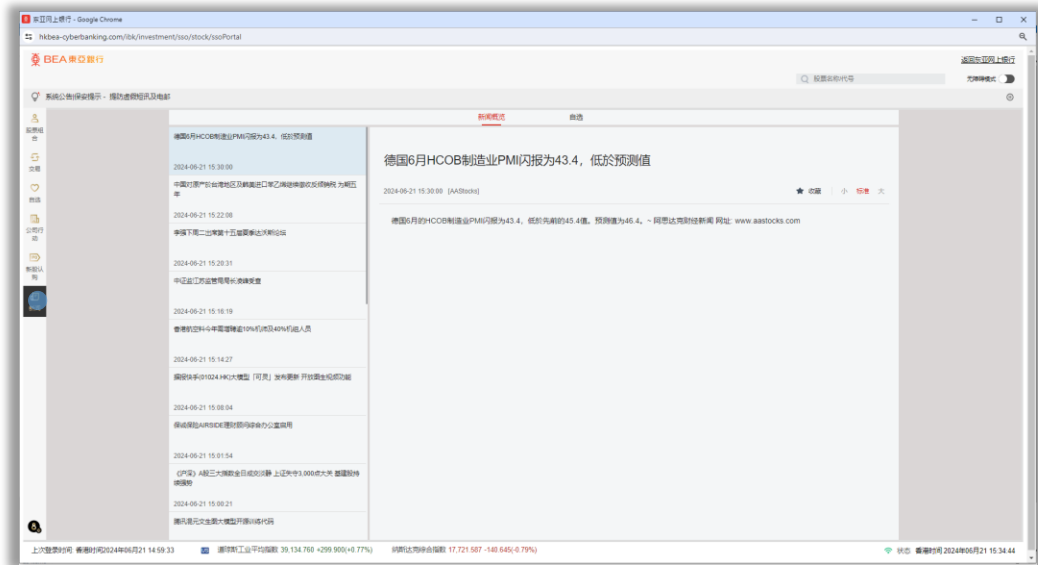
東亞網上銀行 - Google Chrome
hkbea-cyberbanking.com/ibk/investment/sso/stock/ssoPortal

BEA 東亞銀行
返回東亞網上銀行
股票名称/代号
无障碍模式

系统公告/保安提示 - 提防虚假短讯及电邮

股票组合
交易
自选
公司行动
新股认购

新闻概览
自选

德国6月HCOB制造业PMI闪报为43.4，低於预测值
2024-06-21 15:30:00
中国对原产於台湾地区及美国进口苯乙烯进行反倾销税 为期五年
2024-06-21 15:22:08
李强下周二出席夏季达沃斯论坛
2024-06-21 15:20:31
中证监江苏监管局长浪峰受查
2024-06-21 15:16:19
香港航空料今年客运增逾10%机场及40%机组人员
2024-06-21 15:14:27
撮合快手(01024.HK)大模型「可灵」发布更新 开放图生视频功能
2024-06-21 15:08:04
保诚保险AIRSIDE理财顾问综合办公室启用
2024-06-21 15:01:54
《沪深》A股三大指数全日成交淡静 上证失守3,000点大关 基建股持续强势
2024-06-21 15:00:21
腾讯是元宝全新大模型开源训练代码

德国6月HCOB制造业PMI闪报为43.4，低於预测值
2024-06-21 15:30:00 [AAStocks]
收藏 | 小 标准 大
德国6月的HCOB制造业PMI闪报为43.4，低於先前的45.4值。预测值为46.4。~ 阿思达克财经新闻 网址: www.aastocks.com

上次登录时间 香港时间2024年06月21 14:59:33
道琼斯工业平均指数 39,134.760 +299.900(+0.77%)
纳斯达克综合指数 17,721.587 -140.645(-0.79%)
状态 香港时间 2024年06月21 15:34:44